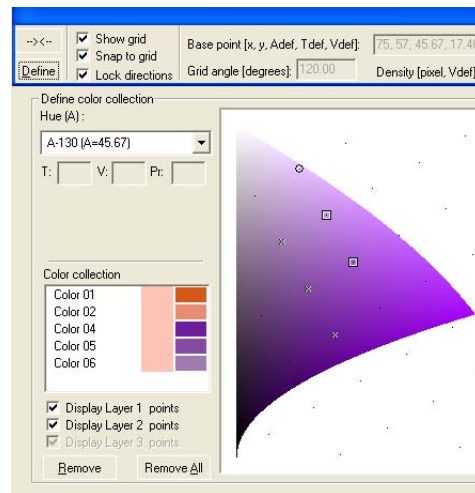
-->|<--
Define
Show grid
Snap to grid
Lock directions
Base point [x, y, Adef, Tdef, Vdef]:
75, 57, 45.67, 17.40
Grid angle [degrees]:
120.00
Density [pixel, Vdef]

Define color collection
Hue (A) :
A-130 (A=45.67)
T:
V:
Pr:

Color collection
Color 01
Color 02
Color 04
Color 05
Color 06

Display Layer 1 points
Display Layer 2 points
Display Layer 3 points
Remove
Remove All